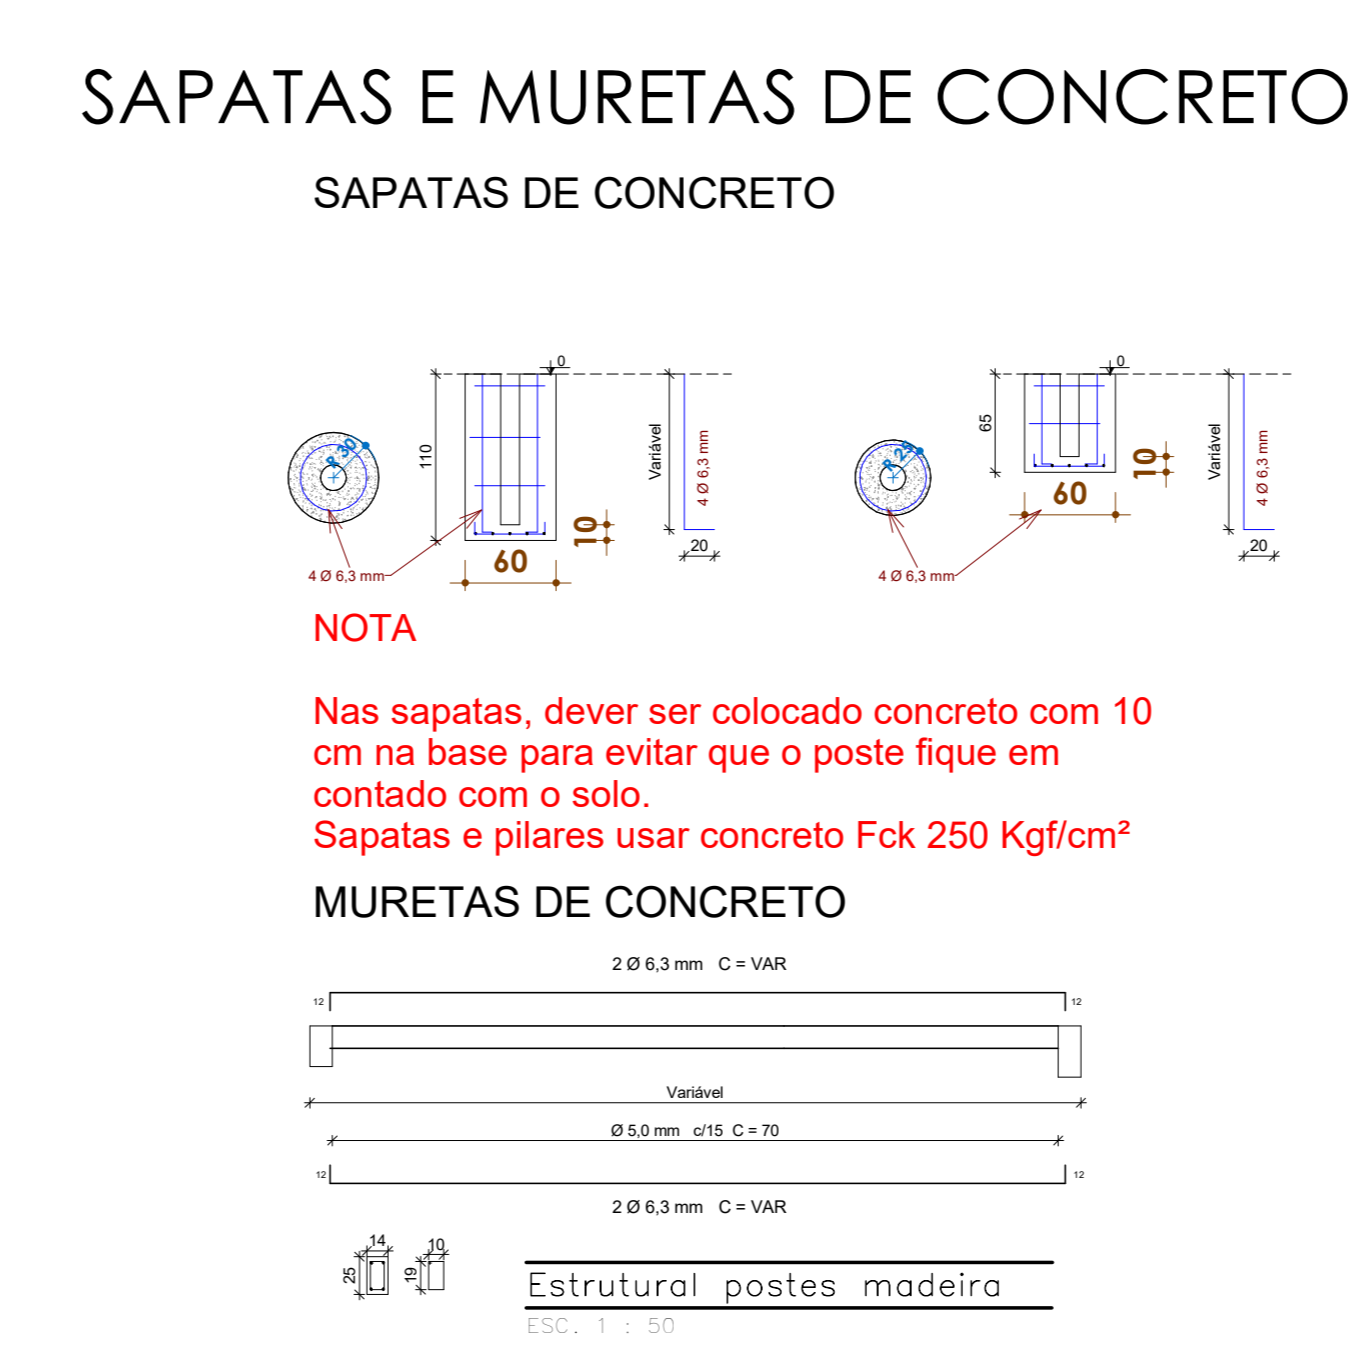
SAPATAS E MURETAS DE CONCRETO

SAPATAS DE CONCRETO

R 30

4 Ø 6,3 mm

0

110

60

10

Variável

4 Ø 6,3 mm

20

R 25

4 Ø 6,3 mm

0

65

60

10

Variável

4 Ø 6,3 mm

20

NOTA

Nas sapatas, dever ser colocado concreto com 10 cm na base para evitar que o poste fique em contado com o solo.
Sapatas e pilares usar concreto Fck 250 Kgf/cm²

MURETAS DE CONCRETO

2 Ø 6,3 mm C = VAR

12

12

Variável

Ø 5,0 mm c/15 C = 70

12

12

2 Ø 6,3 mm C = VAR

14

25

10

19

Estrutural postes madeira

ESC. 1 : 50